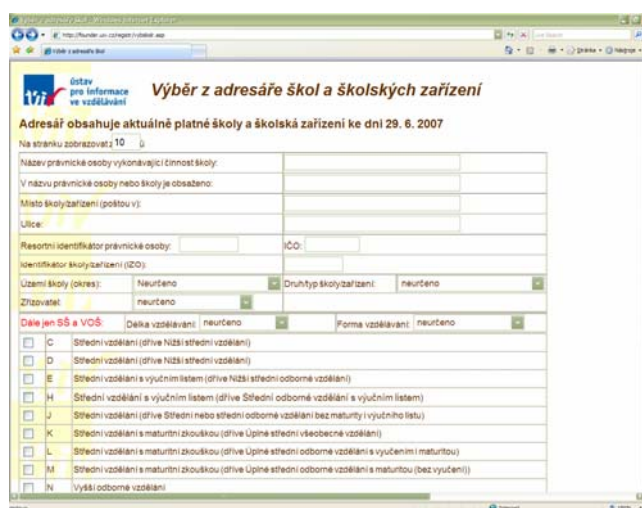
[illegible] - Windows Internet Explorer
http://founder.uiv.cz/registr/vybskol.asp
Výběr z adresáře škol

ústav pro informace ve vzdělávání

Výběr z adresáře škol a školských zařízení

Adresář obsahuje aktuálně platné školy a školská zařízení ke dni 29. 6. 2007

Na stránku zobrazovat 10

Název právnické osoby vykonávající činnost školy:

V názvu právnické osoby nebo školy je obsaženo:

Místo školy/zařízení (poštou v):

Ulice:

Resortní identifikátor právnické osoby:

IČO:

Identifikátor školy/zařízení (IZO):

Území školy (okres): neurčeno

Druh/typ školy/zařízení: neurčeno

Zřizovatel: neurčeno

Dále jen SŠ a VOŠ: Délka vzdělávání: neurčeno Forma vzdělávání: neurčeno

| | | |
|---|---|---|
| ☐ | C | Střední vzdělání (dříve Nižší střední vzdělání) |
| ☐ | D | Střední vzdělání (dříve Nižší střední vzdělání) |
| ☐ | E | Střední vzdělání s výučním listem (dříve Nižší střední odborné vzdělání) |
| ☐ | H | Střední vzdělání s výučním listem (dříve Střední odborné vzdělání s výučním listem) |
| ☐ | J | Střední vzdělání (dříve Střední nebo střední odborné vzdělání bez maturity i výučního listu) |
| ☐ | K | Střední vzdělání s maturitní zkouškou (dříve Úplné střední všeobecné vzdělání) |
| ☐ | L | Střední vzdělání s maturitní zkouškou (dříve Úplné střední odborné vzdělání s vyučením i maturitou) |
| ☐ | M | Střední vzdělání s maturitní zkouškou (dříve Úplné střední odborné vzdělání s maturitou (bez vyučení)) |
| ☐ | N | Vyšší odborné vzdělání |